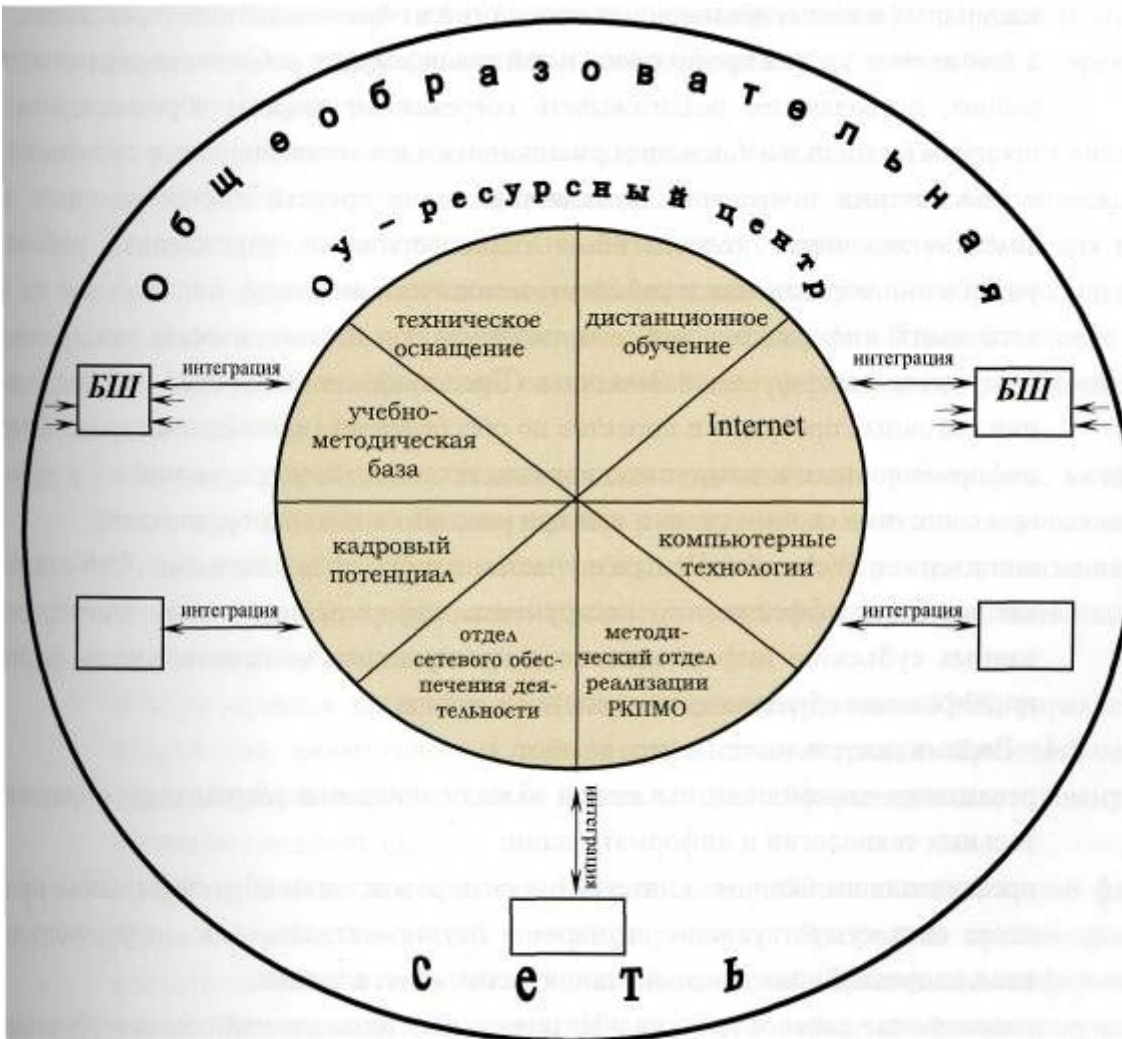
Общеобразовательная

ОУ – ресурсный центр

техническое оснащение

дистанционное обучение

учебно-методическая база

Internet

кадровый потенциал

компьютерные технологии

отдел сетевого обеспечения деятельности

методический отдел реализации РКПМО

интеграция

БШ

интеграция

БШ

интеграция

интеграция

интеграция

С е т ь